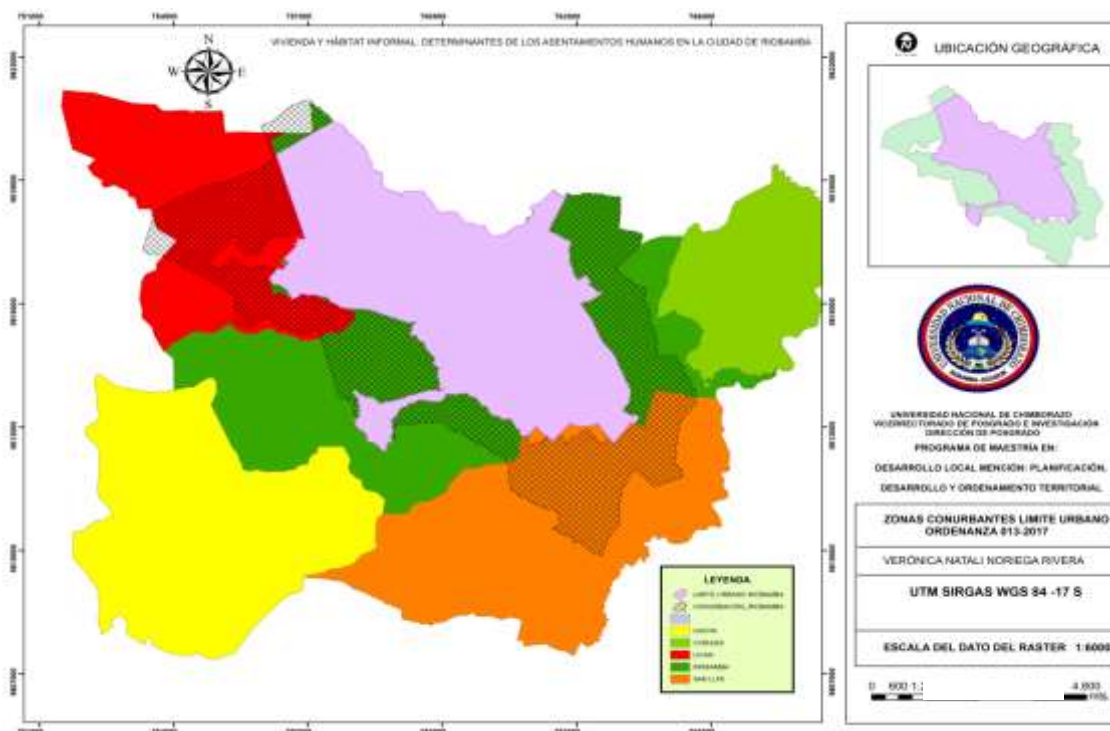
VIVIENDA Y HÁBITAT INFORMAL. DETERMINANTES DE LOS ASENTAMIENTOS HUMANOS EN LA CIUDAD DE RIOBAMBA

N
W
E
S

UBICACIÓN GEOGRÁFICA

UNIVERSIDAD NACIONAL DE CHIMBORAZO
VICERRECTORADO DE POSGRADO E INVESTIGACIÓN
DIRECCIÓN DE POSGRADO

PROGRAMA DE MAESTRÍA EN:

DESARROLLO LOCAL MENCIÓN: PLANIFICACIÓN, DESARROLLO Y ORDENAMIENTO TERRITORIAL

ZONAS CONURBANTES LIMITE URBANO ORDENANZA 013-2017

VERÓNICA NATALI NORIEGA RIVERA

UTM SIRGAS WGS 84 -17 S

ESCALA DEL DATO DEL RASTER: 1:6000

0 600 1.2 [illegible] 4.800

LEYENDA
LIMITE URBANO RIOBAMBA
CONURBACION_RIOBAMBA
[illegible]
CACHA
CUBIJIES
LICAN
RIOBAMBA
SAN LUIS